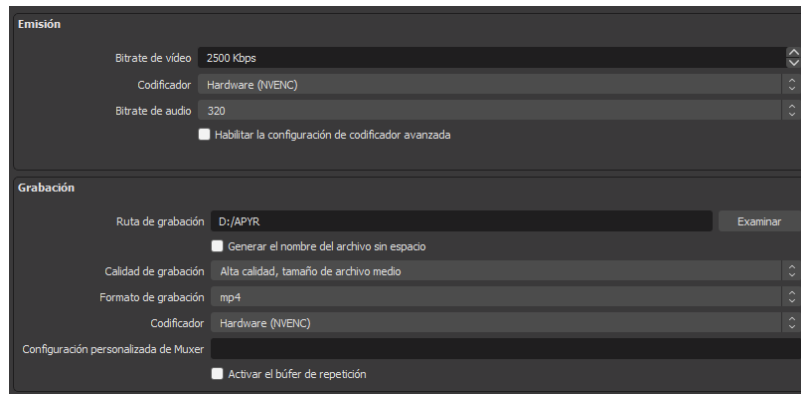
Emisión

Bitrate de vídeo 2500 Kbps

Codificador Hardware (NVENC)

Bitrate de audio 320

Habilitar la configuración de codificador avanzada

Grabación

Ruta de grabación D:/APYR Examinar

Generar el nombre del archivo sin espacio

Calidad de grabación Alta calidad, tamaño de archivo medio

Formato de grabación mp4

Codificador Hardware (NVENC)

Configuración personalizada de Muxer

Activar el búfer de repetición